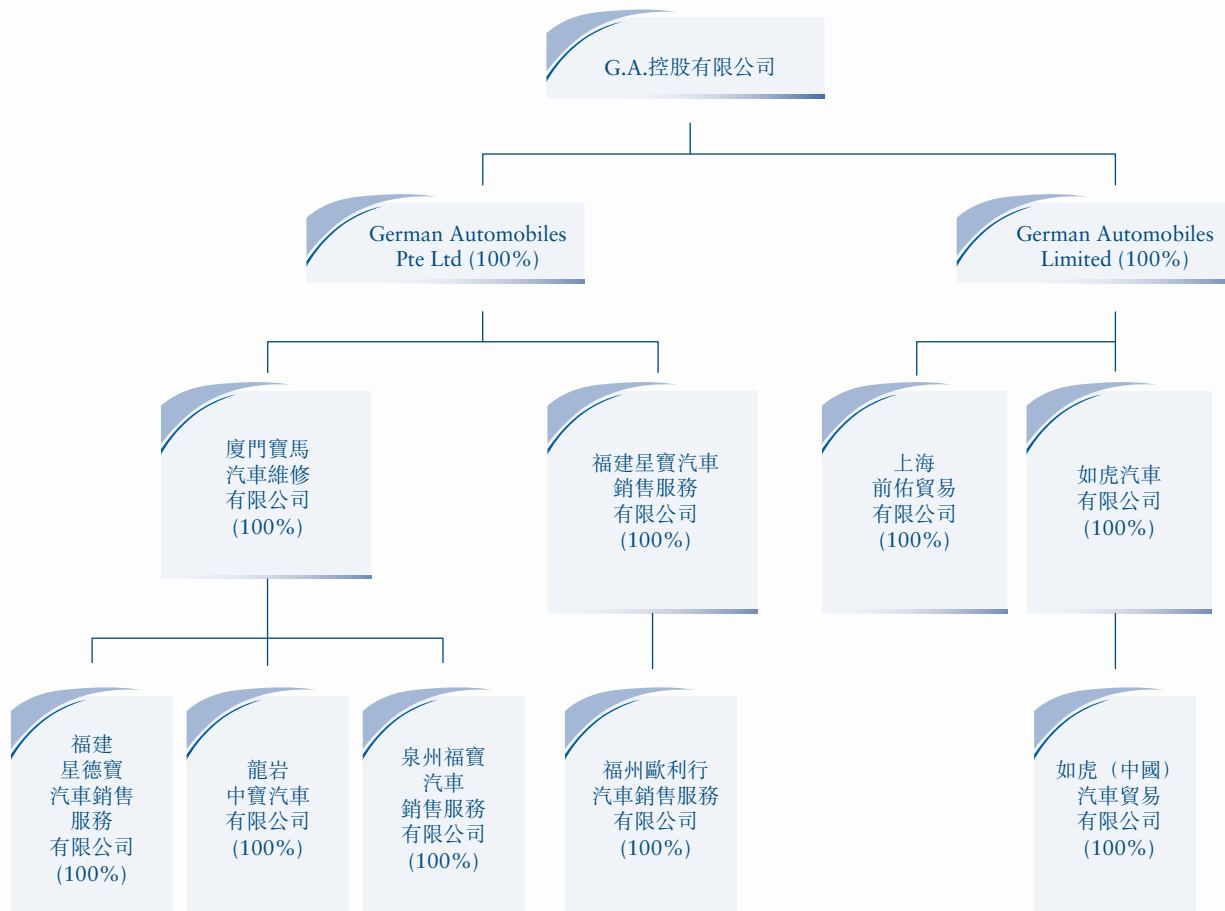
G.A.控股有限公司

German Automobiles Pte Ltd (100%)

German Automobiles Limited (100%)

廈門寶馬汽車維修有限公司 (100%)

福建星寶汽車銷售服務有限公司 (100%)

上海前佑貿易有限公司 (100%)

如虎汽車有限公司 (100%)

福建星德寶汽車銷售服務有限公司 (100%)

龍岩中寶汽車有限公司 (100%)

泉州福寶汽車銷售服務有限公司 (100%)

福州歐利行汽車銷售服務有限公司 (100%)

如虎(中國)汽車貿易有限公司 (100%)